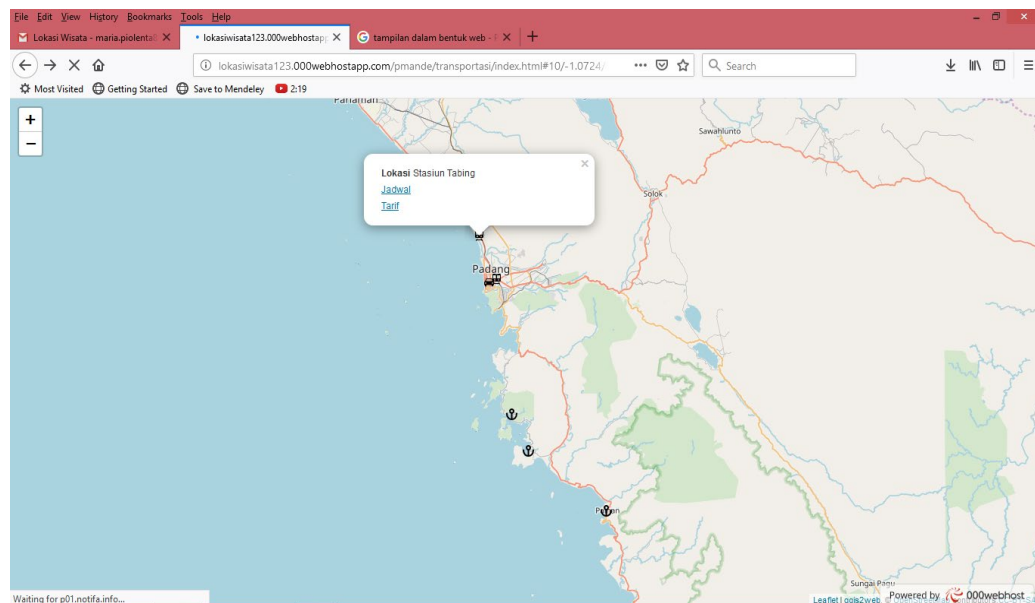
File Edit View History Bookmarks Tools Help

Lokasi Wisata - maria.piolenta
lokasiwisata123.000webhostapp
tampilan dalam bentuk web -

lokasiwisata123.000webhostapp.com/pmande/transportasi/index.html#10/-1.0724/

Search

Most Visited Getting Started Save to Mendeley 2:19

+
−

Pariaman
Sawahlunto
Solok

Lokasi Stasiun Tabing
Jadwal
Tarif

Padang

P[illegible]an

Sungai Penuh

Waiting for p01.notifa.info...

Leaflet | qgis2web
Powered by 000webhost